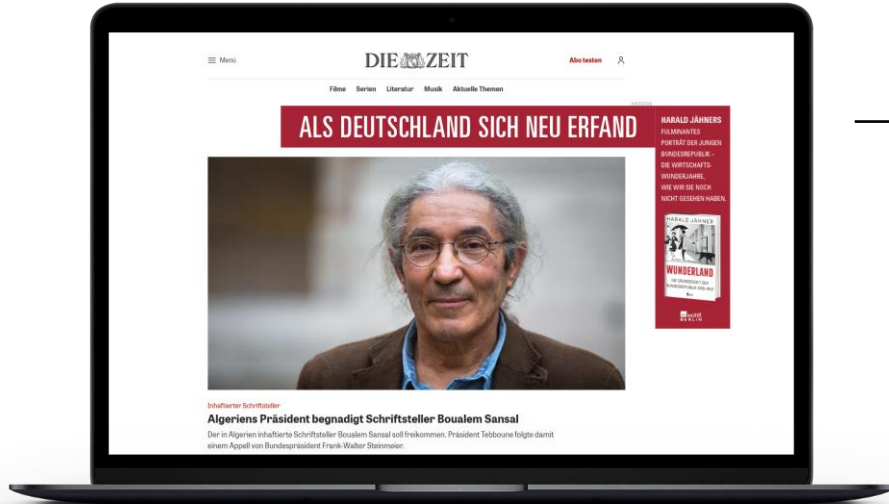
Menu

DIE ZEIT

Abo testen

Filme Serien Literatur Musik Aktuelle Themen

ANZEIGE

ALS DEUTSCHLAND SICH NEU ERFAND

HARALD JÄHNERS FULMINANTES PORTRÄT DER JUNGEN BUNDESREPUBLIK – DIE WIRTSCHAFTSWUNDERJAHRE, WIE WIR SIE NOCH NICHT GESEHEN HABEN.

HARALD JÄHNER

WUNDERLAND

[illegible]

rowohlt BERLIN

Inhaftierter Schriftsteller

Algeriens Präsident begnadigt Schriftsteller Boualem Sansal

Der in Algerien inhaftierte Schriftsteller Boualem Sansal soll freikommen. Präsident Tebboune folgte damit einem Appell von Bundespräsident Frank-Walter Steinmeier.